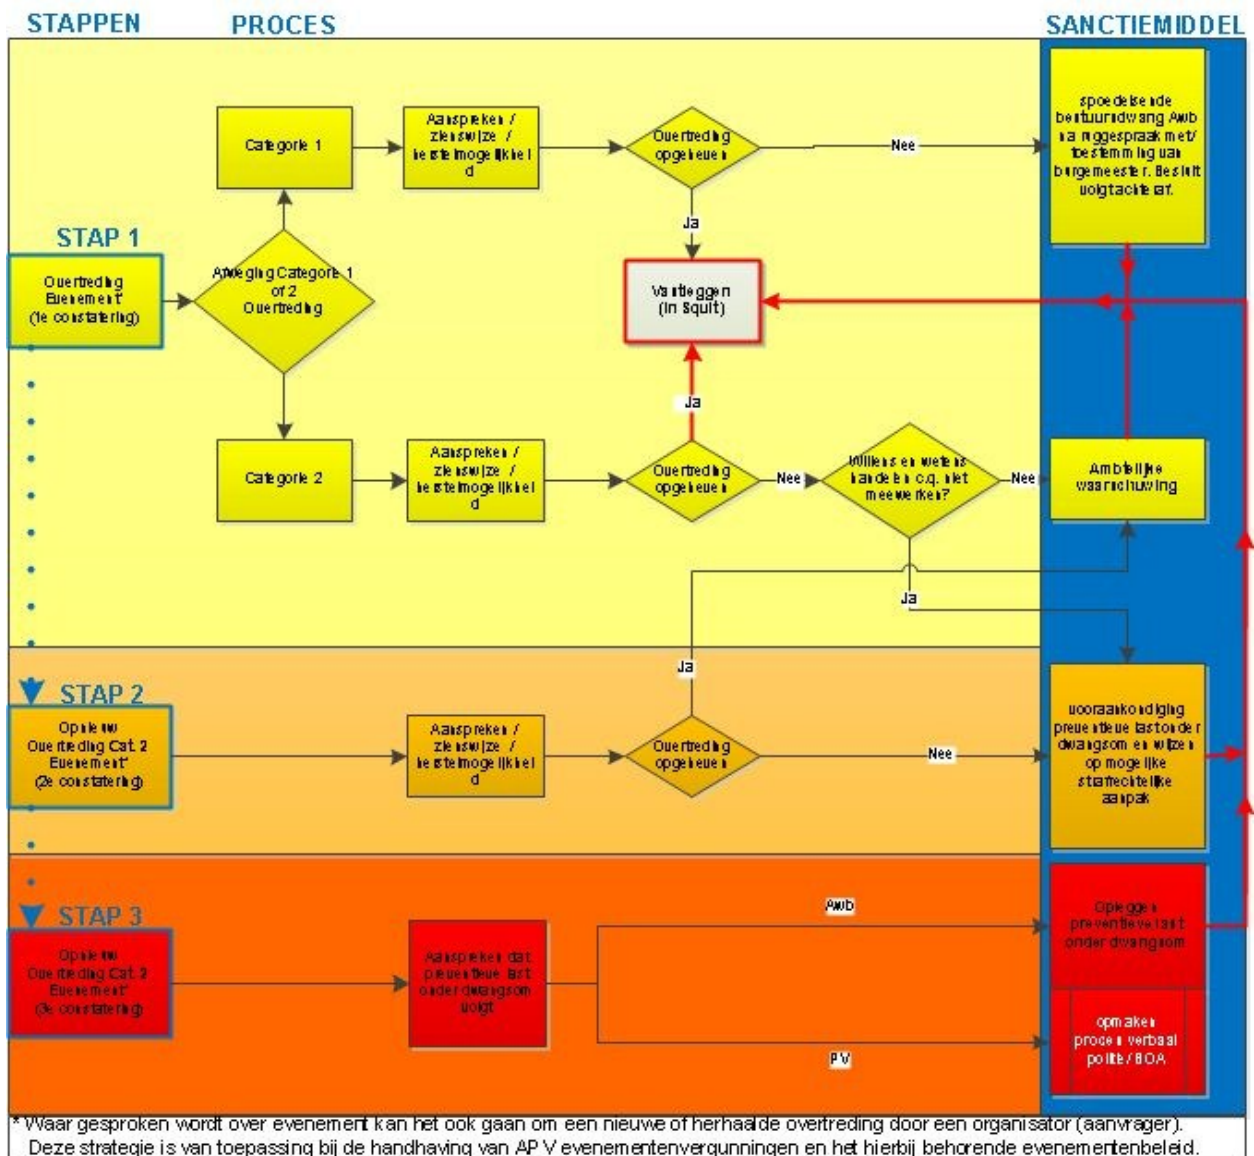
STAPPEN

PROCES

SANCTIEMIDDEL

STAP 1

Overtreding Evenement* (1e constatering)

Afweging Categorie 1 of 2 Overtreding

Categorie 1

Aanspreken / zienswijze / herstelmogelijkheid

Overtreding opgeheven

Nee

spoedeisende bestuursdwang Awb na ruggespraak met/ toestemming van burgemeester. Besluit volgt achteraf.

Ja

Vastleggen (in Squit)

Ja

Categorie 2

Aanspreken / zienswijze / herstelmogelijkheid

Overtreding opgeheven

Nee

Willens en wetens handelen c.q. niet meewerken?

Nee

Ambtelijke waarschuwing

Ja

Ja

STAP 2

Opnieuw Overtreding Cat. 2 Evenement* (2e constatering)

Aanspreken / zienswijze / herstelmogelijkheid

Overtreding opgeheven

Nee

vooraankondiging preventieve lastonder dwangsom en wijzen op mogelijke strafrechtelijke aanpak

STAP 3

Opnieuw Overtreding Cat. 2 Evenement* (3e constatering)

Aanspreken dat preventieve last onder dwangsom volgt

Awb

Opleggen preventieve last onder dwangsom

PV

opmaken proces verbaal politie / BOA

* Waar gesproken wordt over evenement kan het ook gaan om een nieuwe of herhaalde overtreding door een organisator (aanvrager). Deze strategie is van toepassing bij de handhaving van APV evenementenvergunningen en het hierbij behorende evenementenbeleid.